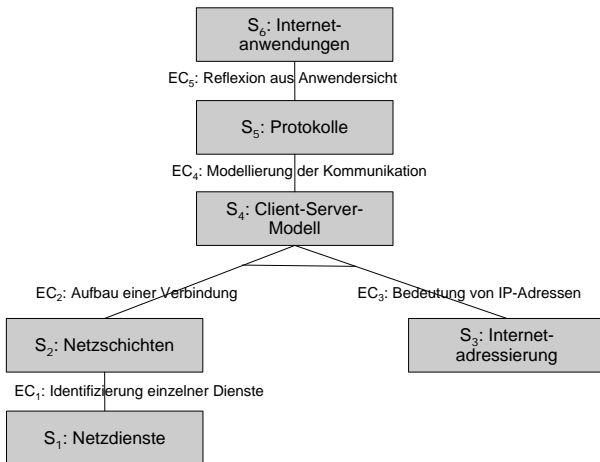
$S_6$: Internetanwendungen

$EC_5$: Reflexion aus Anwendersicht

$S_5$: Protokolle

$EC_4$: Modellierung der Kommunikation

$S_4$: Client-Server-Modell

$EC_2$: Aufbau einer Verbindung

$EC_3$: Bedeutung von IP-Adressen

$S_2$: Netzschichten

$S_3$: Internetadressierung

$EC_1$: Identifizierung einzelner Dienste

$S_1$: Netzdienste